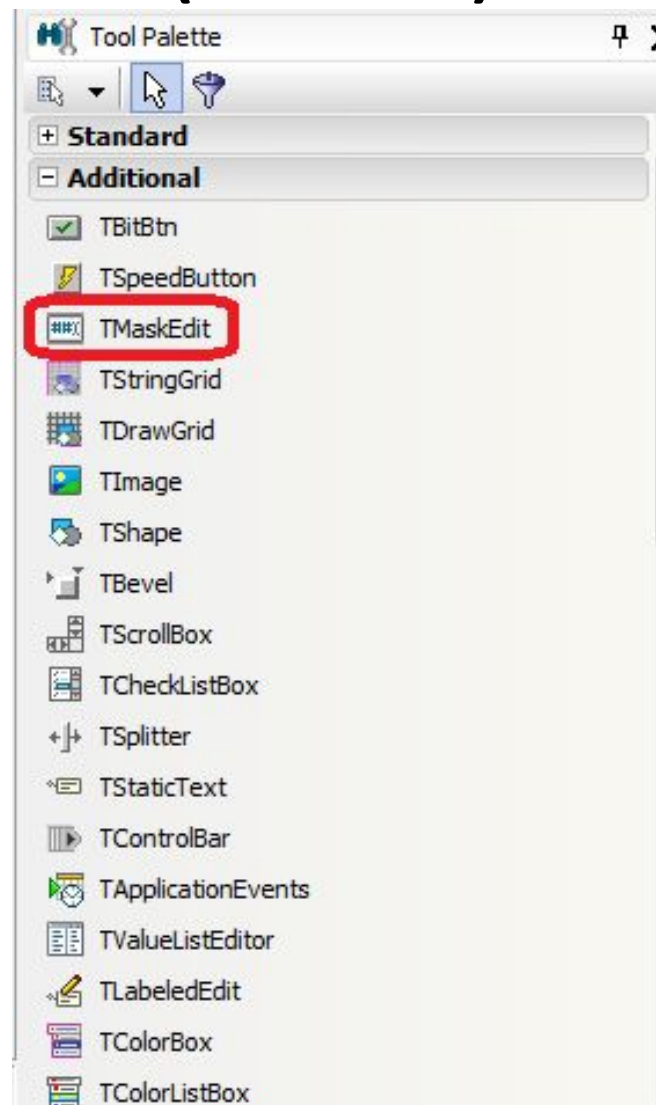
Tool Palette

+ Standard

− Additional

TBitBtn

TSpeedButton

TMaskEdit

TStringGrid

TDrawGrid

TImage

TShape

TBevel

TScrollBox

TCheckListBox

TSplitter

TStaticText

TControlBar

TApplicationEvents

TValueListEditor

TLabeledEdit

TColorBox

TColorListBox